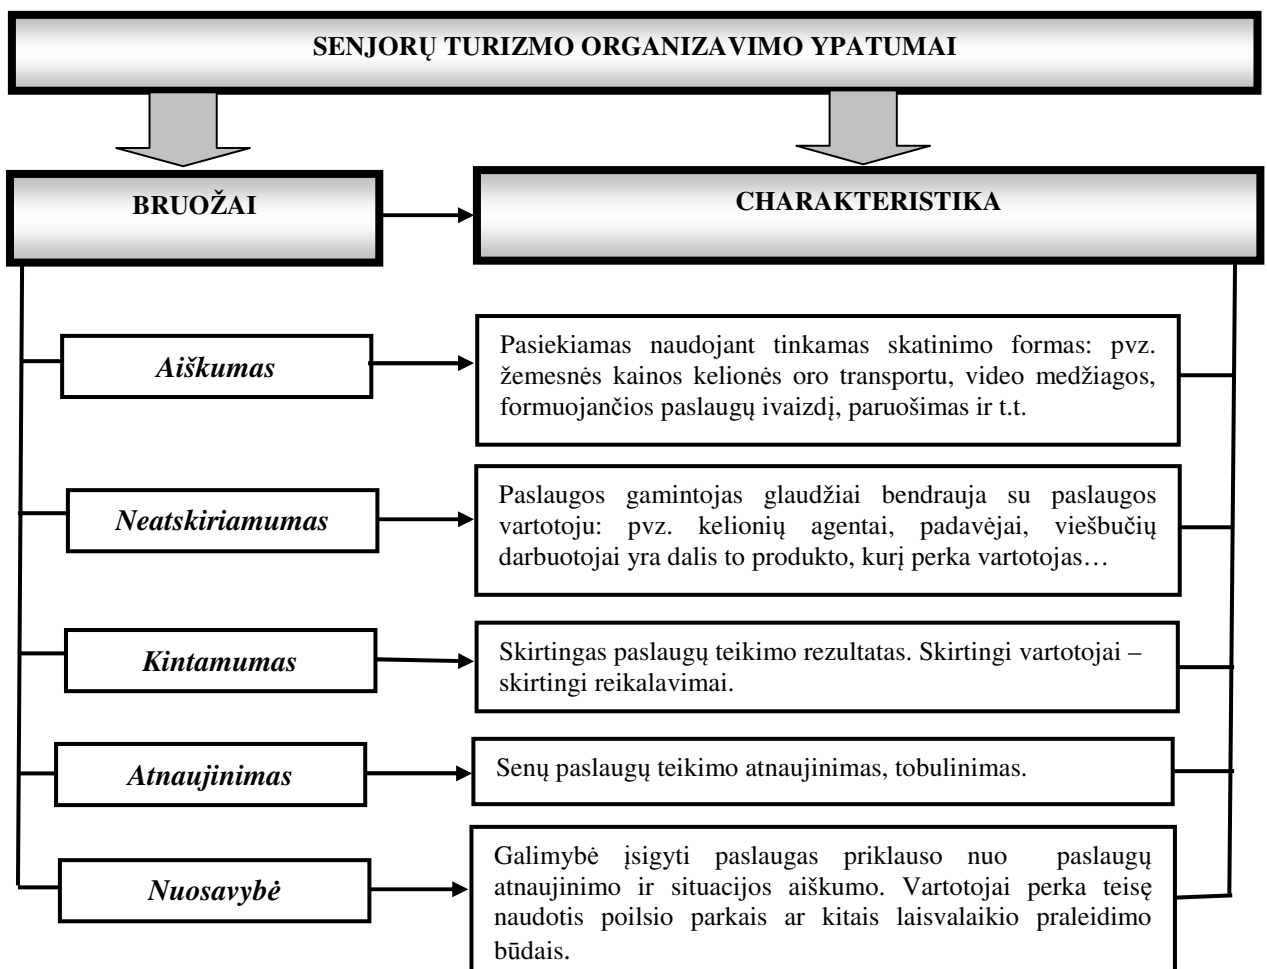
SENJORŲ TURIZMO ORGANIZAVIMO YPATUMAI

BRUOŽAI

CHARAKTERISTIKA

Aiškumas

Pasiekiamas naudojant tinkamas skatinimo formas: pvz. žemesnės kainos kelionės oro transportu, video medžiagos, formuojančios paslaugų ivaizdį, paruošimas ir t.t.

Neatskiriamumas

Paslaugos gamintojas glaudžiai bendrauja su paslaugos vartotoju: pvz. kelionių agentai, padavėjai, viešbučių darbuotojai yra dalis to produkto, kurį perka vartotojas…

Kintamumas

Skirtingas paslaugų teikimo rezultatas. Skirtingi vartotojai – skirtingi reikalavimai.

Atnaujinimas

Senų paslaugų teikimo atnaujinimas, tobulinimas.

Nuosavybė

Galimybė įsigyti paslaugas priklauso nuo paslaugų atnaujinimo ir situacijos aiškumo. Vartotojai perka teisę naudotis poilsio parkais ar kitais laisvalaikio praleidimo būdais.